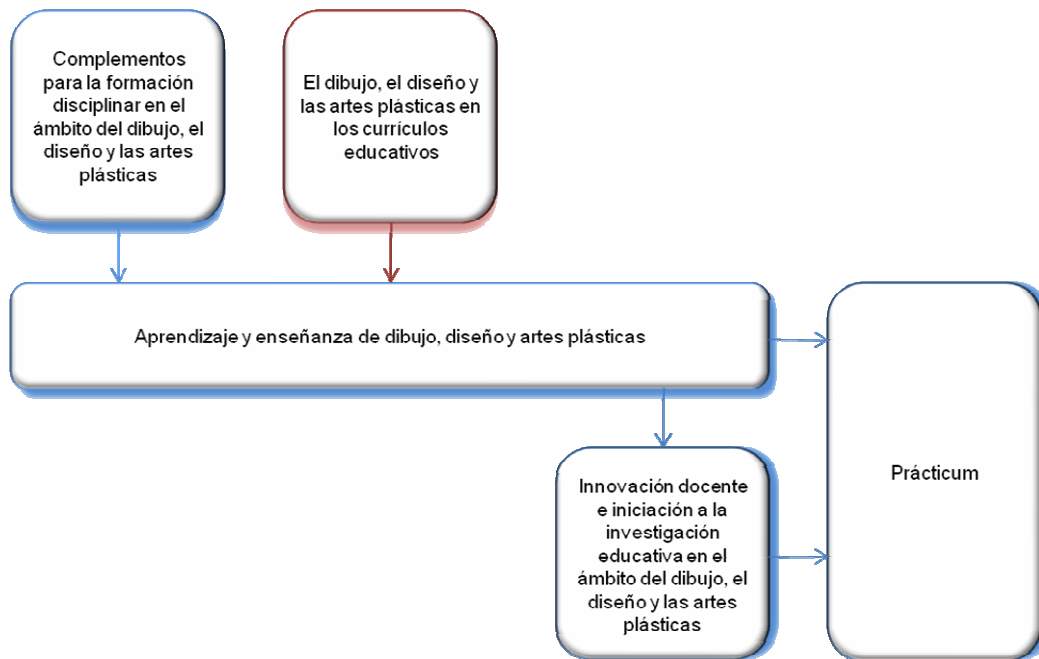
Complementos para la formación disciplinar en el ámbito del dibujo, el diseño y las artes plásticas

El dibujo, el diseño y las artes plásticas en los currículos educativos

Aprendizaje y enseñanza de dibujo, diseño y artes plásticas

Innovación docente e iniciación a la investigación educativa en el ámbito del dibujo, el diseño y las artes plásticas

Prácticum